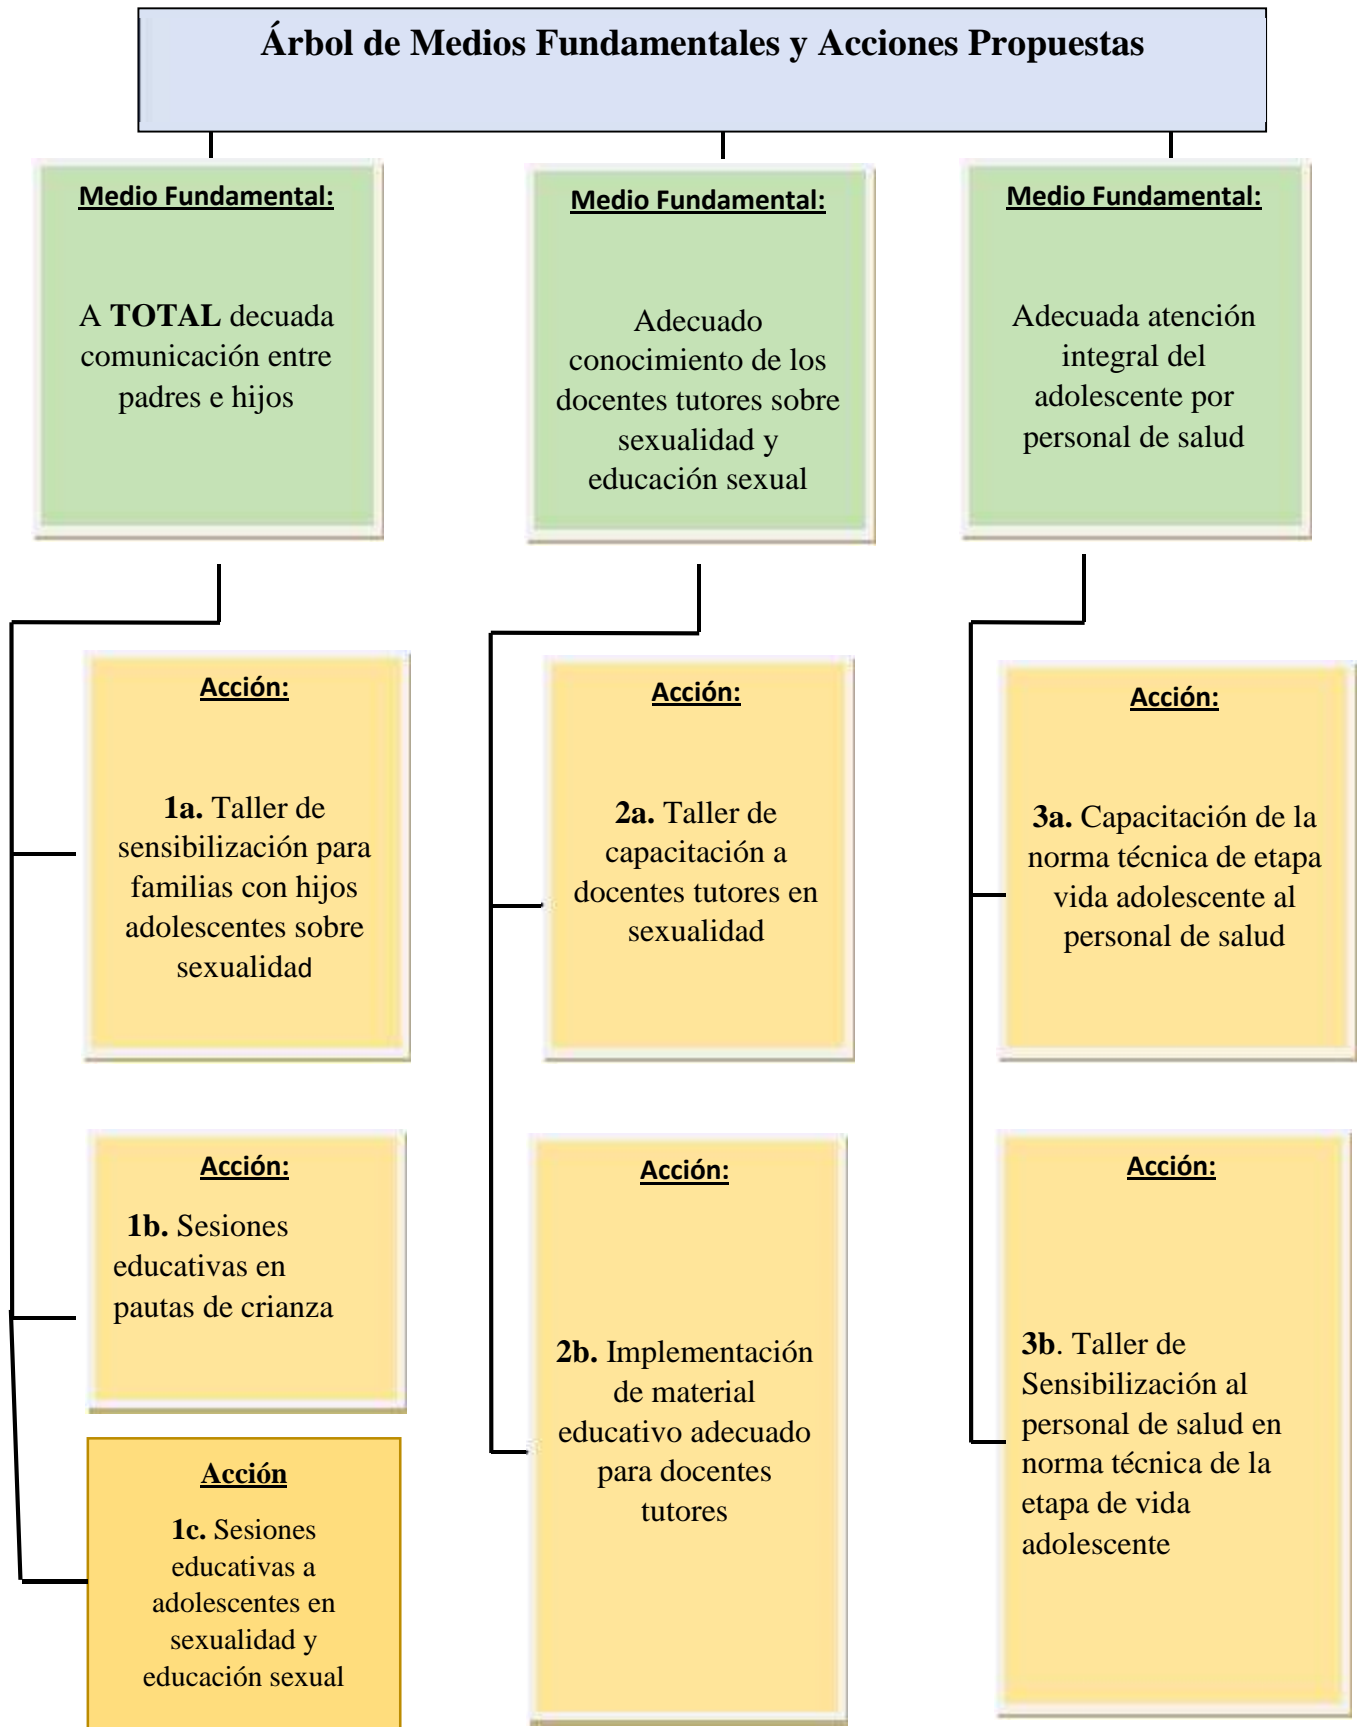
Árbol de Medios Fundamentales y Acciones Propuestas

Medio Fundamental:

A TOTAL decuada comunicación entre padres e hijos

Acción:

1a. Taller de sensibilización para familias con hijos adolescentes sobre sexualidad

Acción:

1b. Sesiones educativas en pautas de crianza

Acción

1c. Sesiones educativas a adolescentes en sexualidad y educación sexual

Medio Fundamental:

Adecuado conocimiento de los docentes tutores sobre sexualidad y educación sexual

Acción:

2a. Taller de capacitación a docentes tutores en sexualidad

Acción:

2b. Implementación de material educativo adecuado para docentes tutores

Medio Fundamental:

Adecuada atención integral del adolescente por personal de salud

Acción:

3a. Capacitación de la norma técnica de etapa vida adolescente al personal de salud

Acción:

3b. Taller de Sensibilización al personal de salud en norma técnica de la etapa de vida adolescente